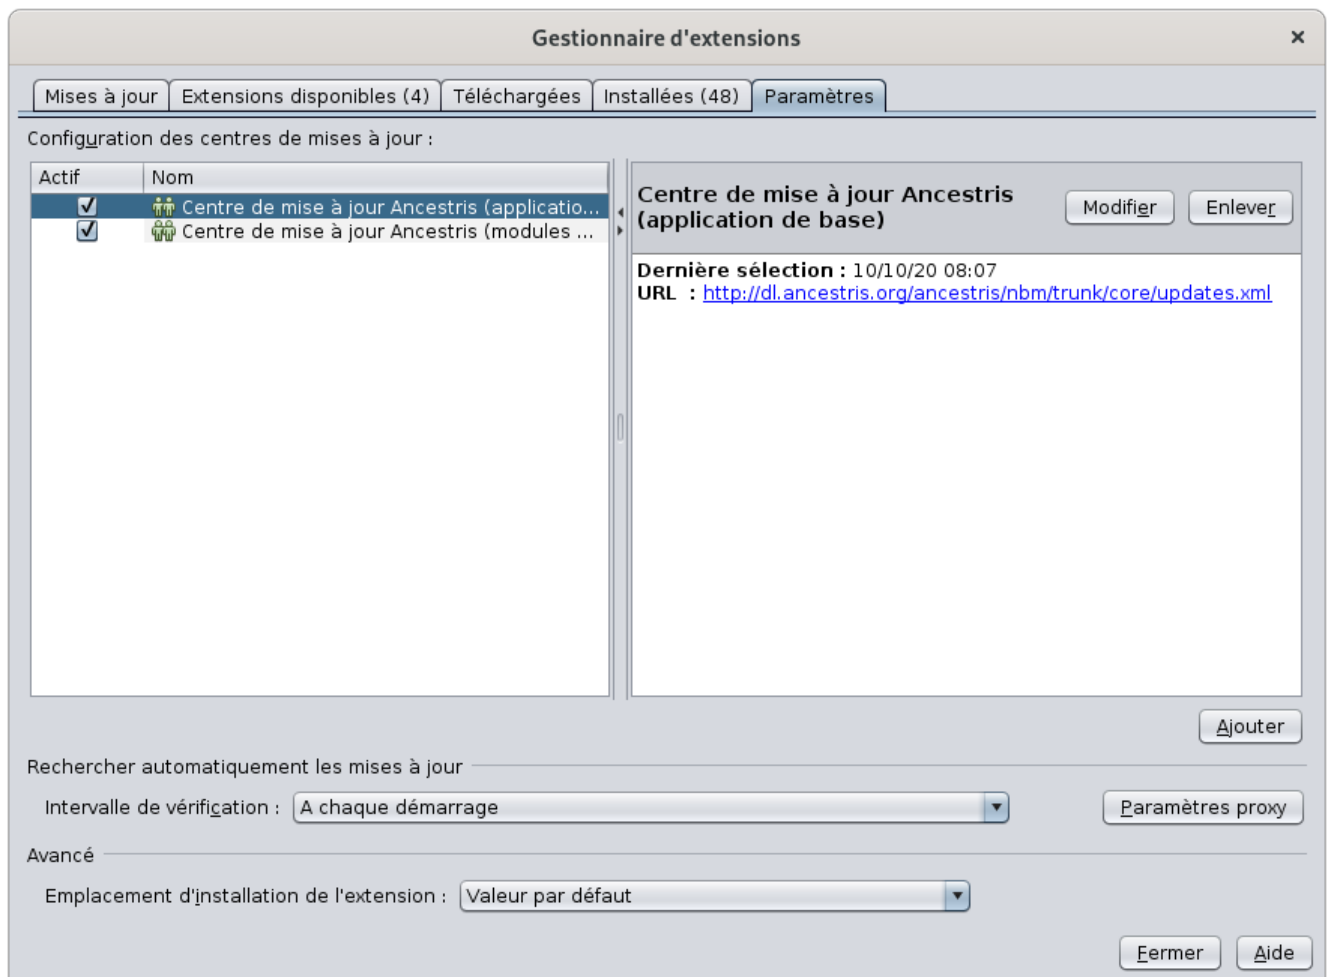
Gestionnaire d'extensions

×

Mises à jour | Extensions disponibles (4) | Téléchargées | Installées (48) | Paramètres

Configuration des centres de mises à jour :

| Actif | Nom |
|---|---|
| ☑ | Centre de mise à jour Ancestris (applicatio... |
| ☑ | Centre de mise à jour Ancestris (modules ... |

Centre de mise à jour Ancestris (application de base)

Modifier Enlever

Dernière sélection : 10/10/20 08:07
URL : http://dl.ancestris.org/ancestris/nbm/trunk/core/updates.xml

Ajouter

Rechercher automatiquement les mises à jour

Intervalle de vérification : A chaque démarrage

Paramètres proxy

Avancé

Emplacement d'installation de l'extension : Valeur par défaut

Fermer Aide